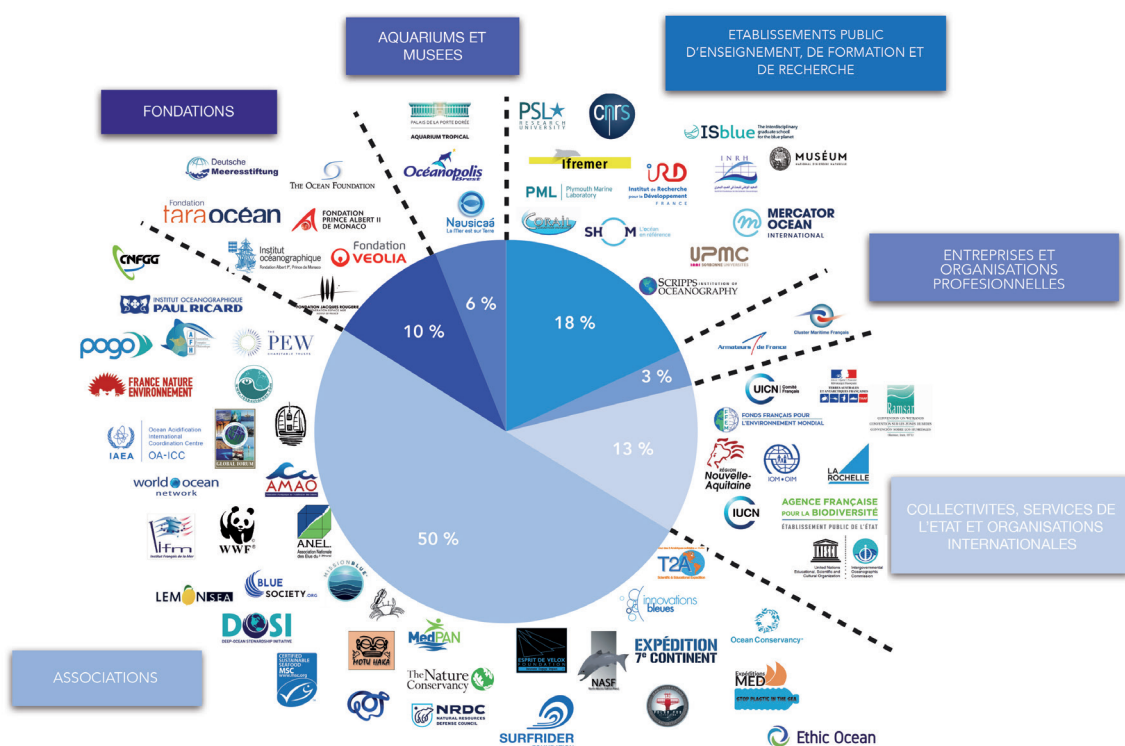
AQUARIUMS ET MUSEES

ETABLISSEMENTS PUBLIC D'ENSEIGNEMENT, DE FORMATION ET DE RECHERCHE

FONDATIONS

ENTREPRISES ET ORGANISATIONS PROFESIONNELLES

COLLECTIVITES, SERVICES DE L'ETAT ET ORGANISATIONS INTERNATIONALES

ASSOCIATIONS

18 %
3 %
13 %
50 %
10 %
6 %

PALAIS DE LA PORTE DORÉE
AQUARIUM TROPICAL
Océanopolis
Nausicaá
La Mer est sur Terre
PSL RESEARCH UNIVERSITY
CNRS
ISblue
Ifremer
IRD Institut de Recherche pour le Développement FRANCE
PML Plymouth Marine Laboratory
SHOM
MUSÉUM
MERCATOR OCEAN INTERNATIONAL
UPMC
SCRIPPS INSTITUTION OF OCEANOGRAPHY
Deutsche Meeresstiftung
THE OCEAN FOUNDATION
Fondation tara océan
FONDATION PRINCE ALBERT II DE MONACO
Institut océanographique
Fondation VEOLIA
FONDATION JACQUES ROUGERIE
CNFGG
INSTITUT OCEANOGRAPHIQUE PAUL RICARD
pogo
THE PEW
FRANCE NATURE ENVIRONNEMENT
IAEA
Ocean Acidification International Coordination Centre OA-ICC
GLOBAL FORUM
AMAO
world ocean network
WWF
ANEL
BLUE SOCIETY.ORG
MISSION BLUE
LEMON SEA
DOSI
MSC
MedPAN
MOTU HAKA
The Nature Conservancy
NRDC
ESPRIT DE VELOX
NASF
EXPÉDITION 7e CONTINENT
SURFRIDER
Ocean Conservancy
MED
Ethic Ocean
Armateurs de France
Cluster Maritime Français
UICN Comité Français
Ramsar
FONDS FRANÇAIS POUR L'ENVIRONNEMENT MONDIAL
Nouvelle-Aquitaine
IOM • OIM
LA ROCHELLE
AGENCE FRANÇAISE POUR LA BIODIVERSITÉ
ÉTABLISSEMENT PUBLIC DE L'ÉTAT
IUCN
United Nations Educational, Scientific and Cultural Organization
Intergovernmental Oceanographic Commission
T2A
innovations bleues